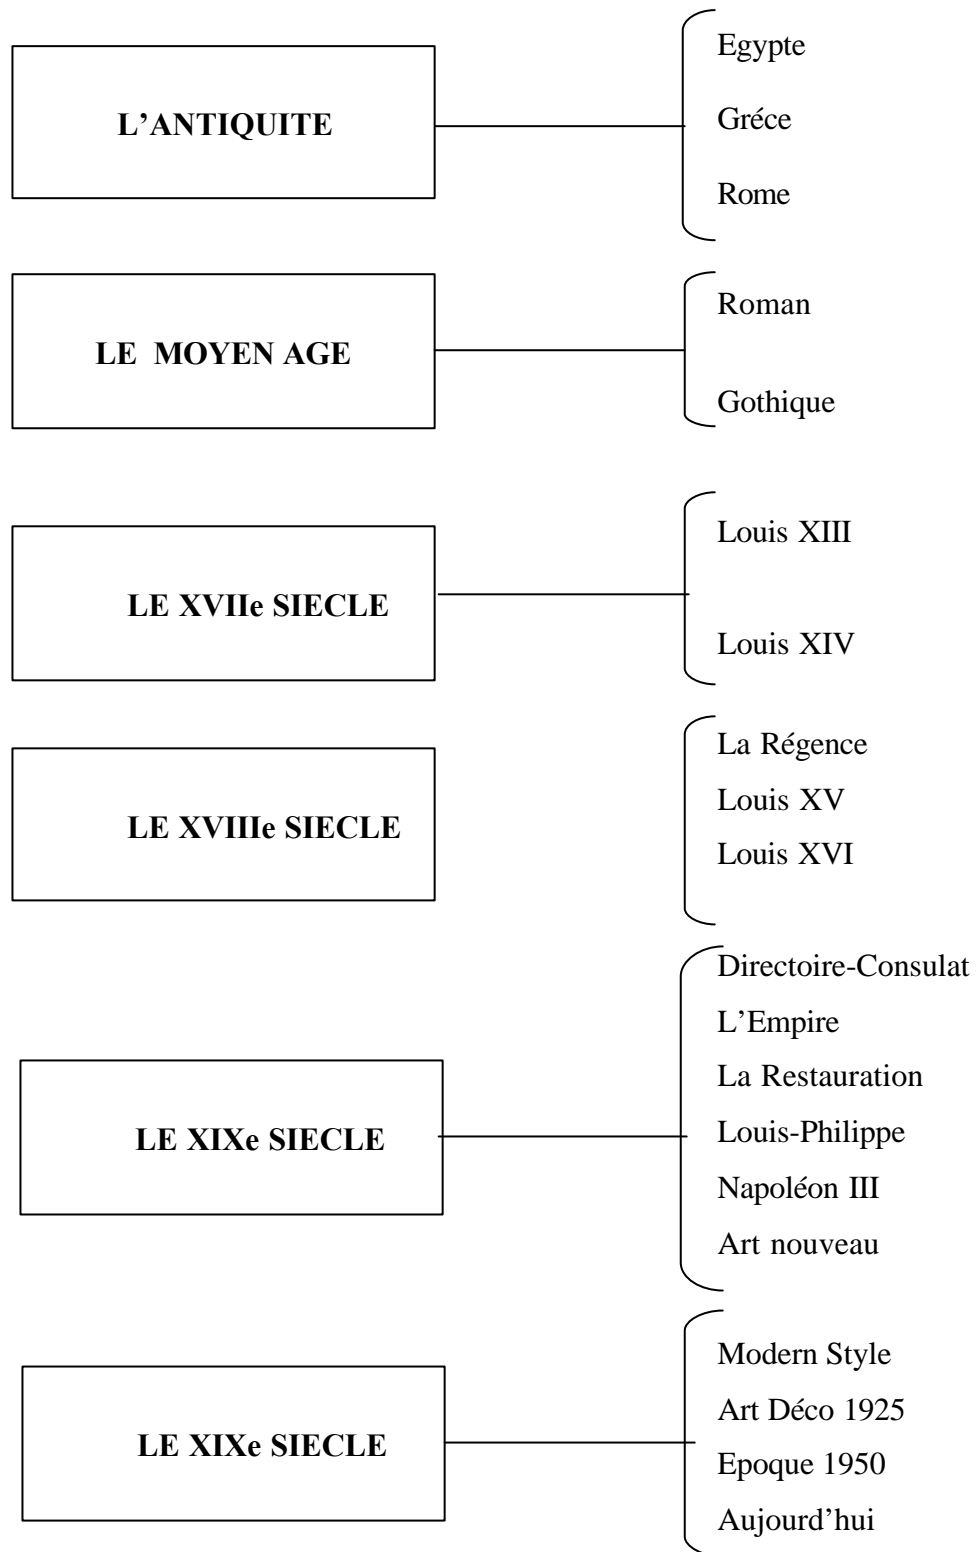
L'ANTIQUITE

Egypte

Gréce

Rome

LE MOYEN AGE

Roman

Gothique

LE XVIIe SIECLE

Louis XIII

Louis XIV

LE XVIIIe SIECLE

La Régence

Louis XV

Louis XVI

LE XIXe SIECLE

Directoire-Consulat

L'Empire

La Restauration

Louis-Philippe

Napoléon III

Art nouveau

LE XIXe SIECLE

Modern Style

Art Déco 1925

Epoque 1950

Aujourd'hui